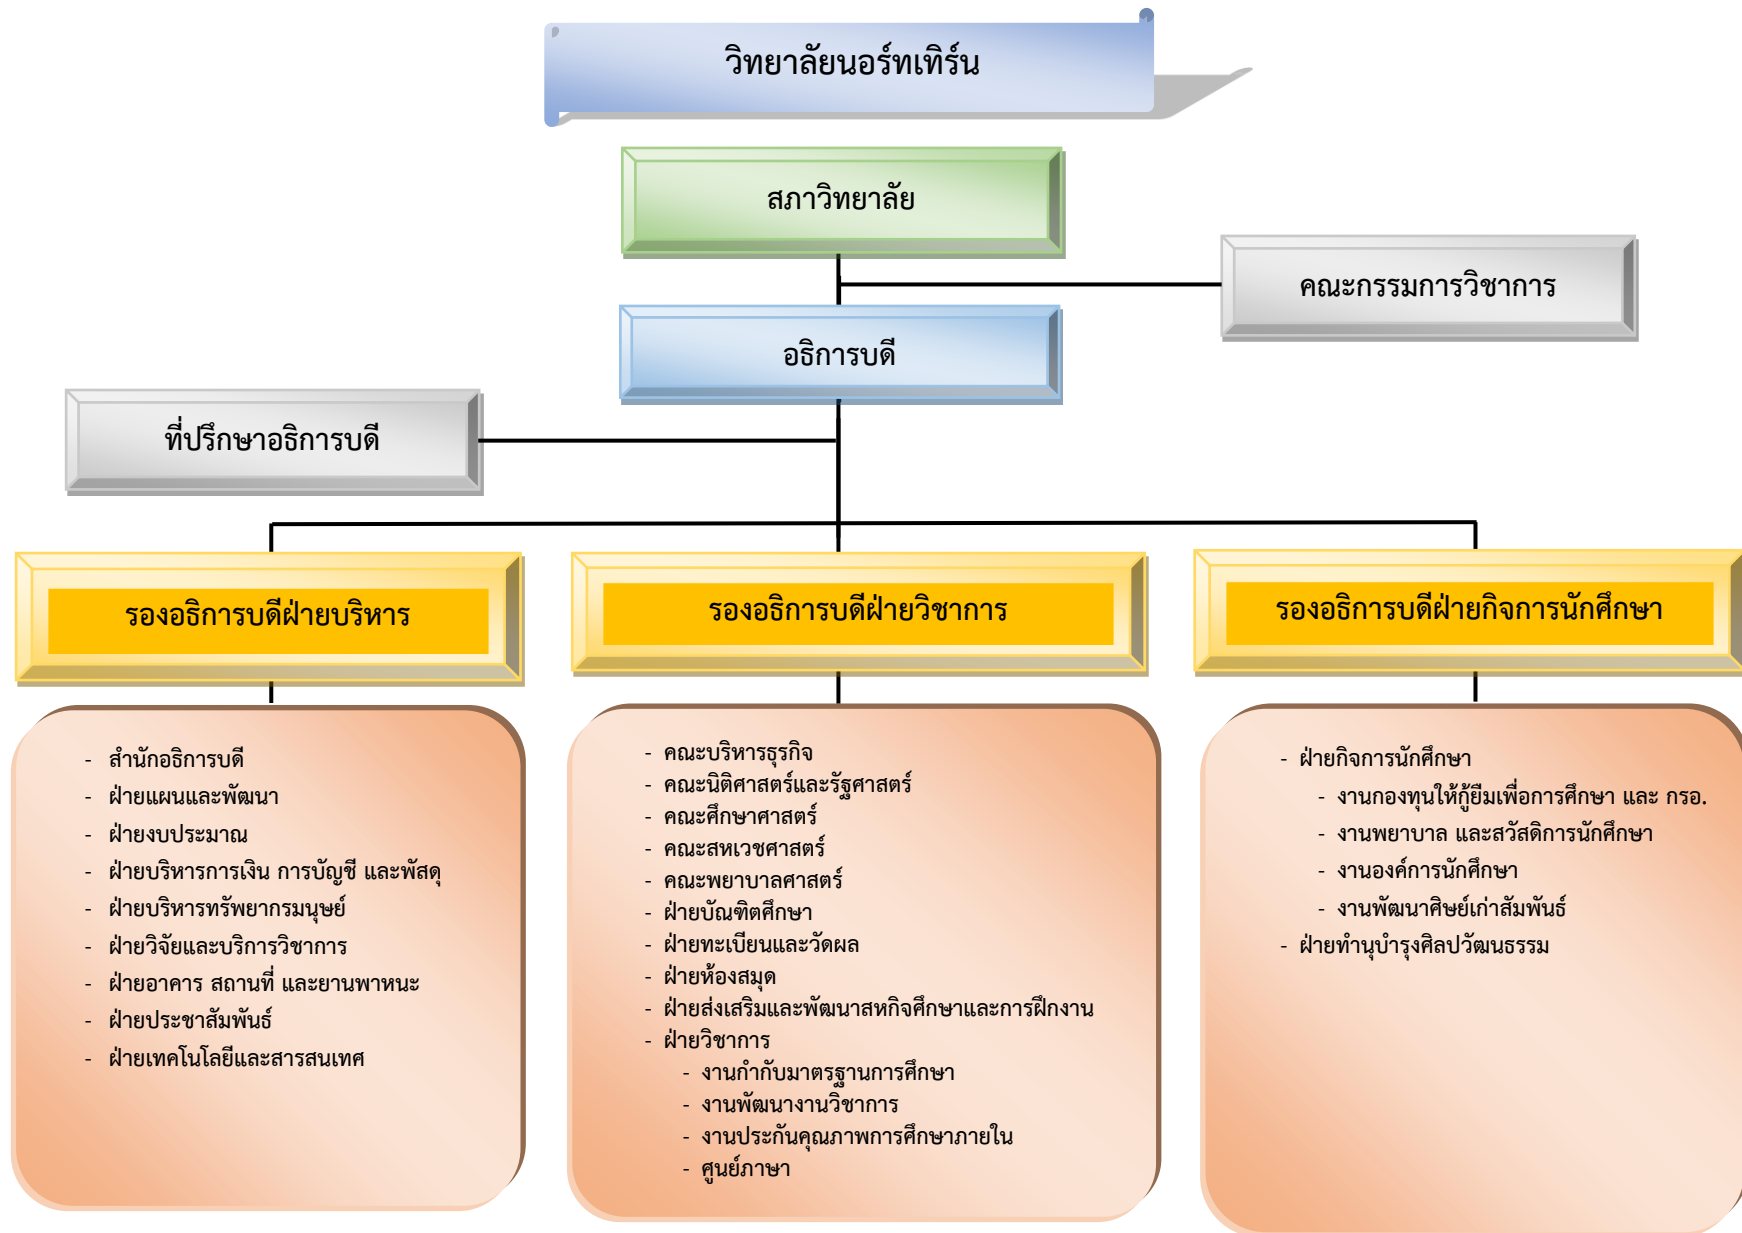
วิทยาลัยนอร์ทเทิร์น

สภาวิทยาลัย

คณะกรรมการวิชาการ

อธิการบดี

ที่ปรึกษาอธิการบดี

รองอธิการบดีฝ่ายบริหาร

รองอธิการบดีฝ่ายวิชาการ

รองอธิการบดีฝ่ายกิจการนักศึกษา

- สำนักอธิการบดี
- ฝ่ายแผนและพัฒนา
- ฝ่ายงบประมาณ
- ฝ่ายบริหารการเงิน การบัญชี และพัสดุ
- ฝ่ายบริหารทรัพยากรมนุษย์
- ฝ่ายวิจัยและบริการวิชาการ
- ฝ่ายอาคาร สถานที่ และยานพาหนะ
- ฝ่ายประชาสัมพันธ์
- ฝ่ายเทคโนโลยีและสารสนเทศ

- คณะบริหารธุรกิจ
- คณะนิติศาสตร์และรัฐศาสตร์
- คณะศึกษาศาสตร์
- คณะสหเวชศาสตร์
- คณะพยาบาลศาสตร์
- ฝ่ายบัณฑิตศึกษา
- ฝ่ายทะเบียนและวัดผล
- ฝ่ายห้องสมุด
- ฝ่ายส่งเสริมและพัฒนาสหกิจศึกษาและการฝึกงาน
- ฝ่ายวิชาการ
- งานกำกับมาตรฐานการศึกษา
- งานพัฒนางานวิชาการ
- งานประกันคุณภาพการศึกษาภายใน
- ศูนย์ภาษา

- ฝ่ายกิจการนักศึกษา
- งานกองทุนให้กู้ยืมเพื่อการศึกษา และ กรอ.
- งานพยาบาล และสวัสดิการนักศึกษา
- งานองค์การนักศึกษา
- งานพัฒนาศิษย์เก่าสัมพันธ์
- ฝ่ายทำนุบำรุงศิลปวัฒนธรรม